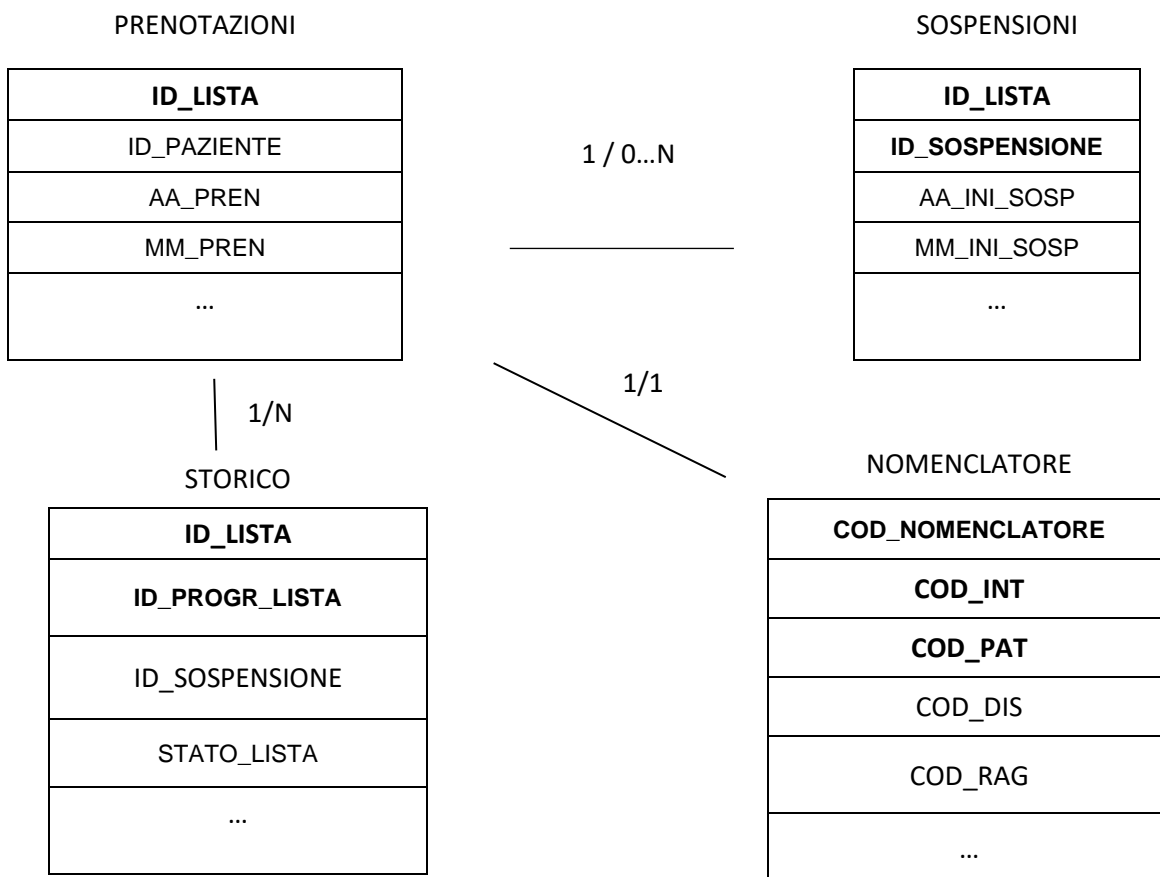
PRENOTAZIONI

| **ID_LISTA** |
|---|
| ID_PAZIENTE |
| AA_PREN |
| MM_PREN |
| … |

SOSPENSIONI

| **ID_LISTA** |
|---|
| **ID_SOSPENSIONE** |
| AA_INI_SOSP |
| MM_INI_SOSP |
| … |

1 / 0…N

1/1

1/N

STORICO

| **ID_LISTA** |
|---|
| **ID_PROGR_LISTA** |
| ID_SOSPENSIONE |
| STATO_LISTA |
| … |

NOMENCLATORE

| **COD_NOMENCLATORE** |
|---|
| **COD_INT** |
| **COD_PAT** |
| COD_DIS |
| COD_RAG |
| … |